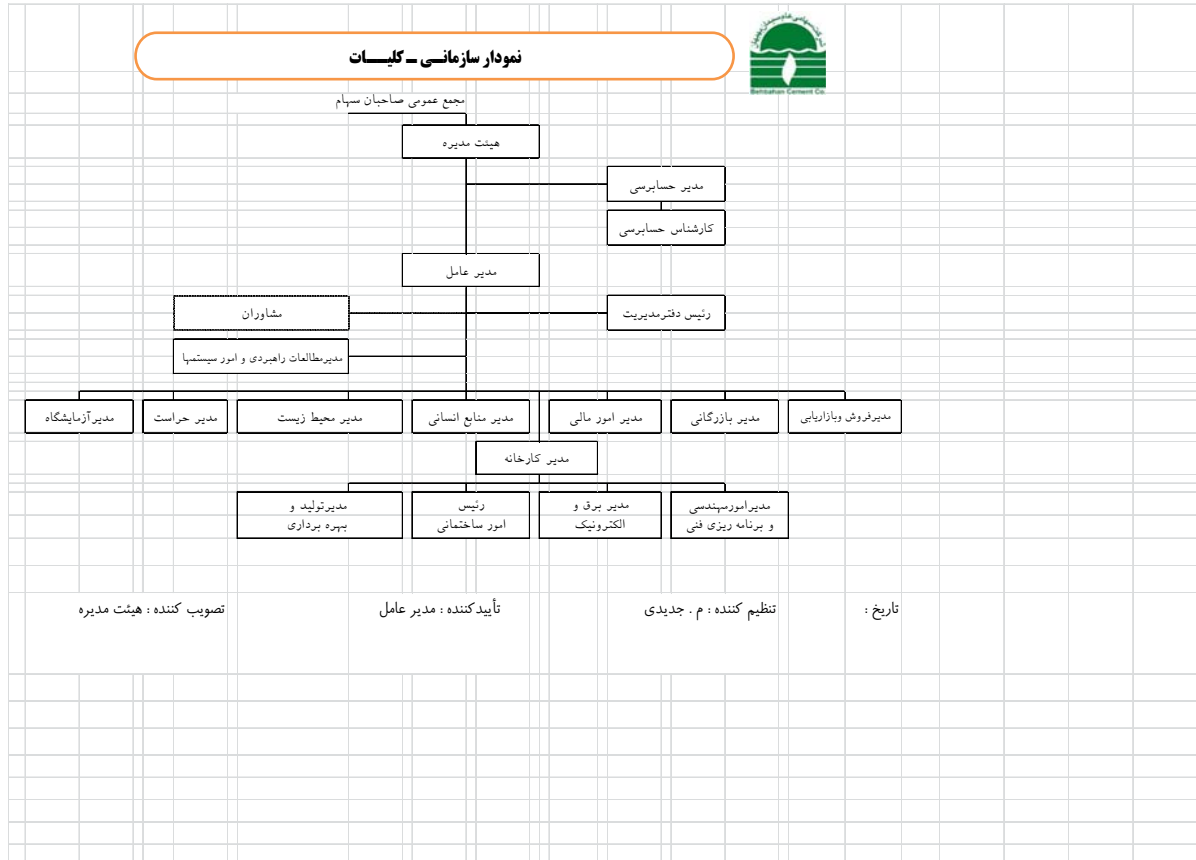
شرکت سیمان بهبهان
Behbahan Cement Co.

نمودار سازمانـــی ـ کلیـــات

مجمع عمومی صاحبان سهام

هیئت مدیره

مدیر حسابرسی

کارشناس حسابرسی

مدیر عامل

رئیس دفترمدیریت

مشاوران

مدیرمطالعات راهبردی و امور سیستمها

مدیرفروش وبازاریابی

مدیر بازرگانی

مدیر امور مالی

مدیر منابع انسانی

مدیر محیط زیست

مدیر حراست

مدیرآزمایشگاه

مدیر کارخانه

مدیرامورمهندسی و برنامه ریزی فنی

مدیر برق و الکترونیک

رئیس امور ساختمانی

مدیرتولید و بهره برداری

تاریخ :

تنظیم کننده : م . جدیدی

تأییدکننده : مدیر عامل

تصویب کننده : هیئت مدیره